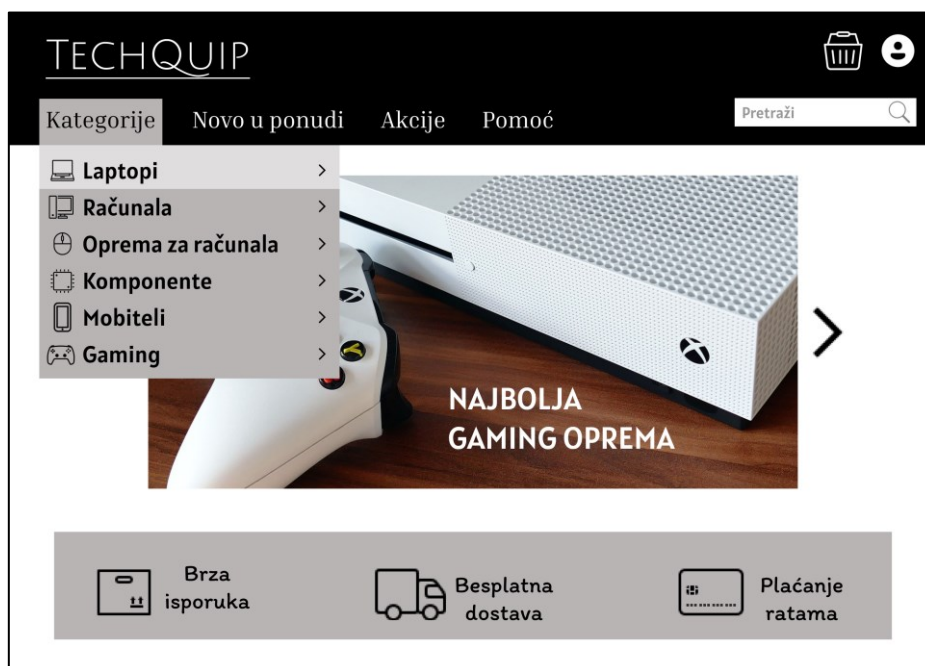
TECHQUIP

Kategorije Novo u ponudi Akcije Pomoć

Pretraži

Laptopi >
Računala >
Oprema za računala >
Komponente >
Mobiteli >
Gaming >

NAJBOLJA GAMING OPREMA

Brza isporuka

Besplatna dostava

Plaćanje ratama